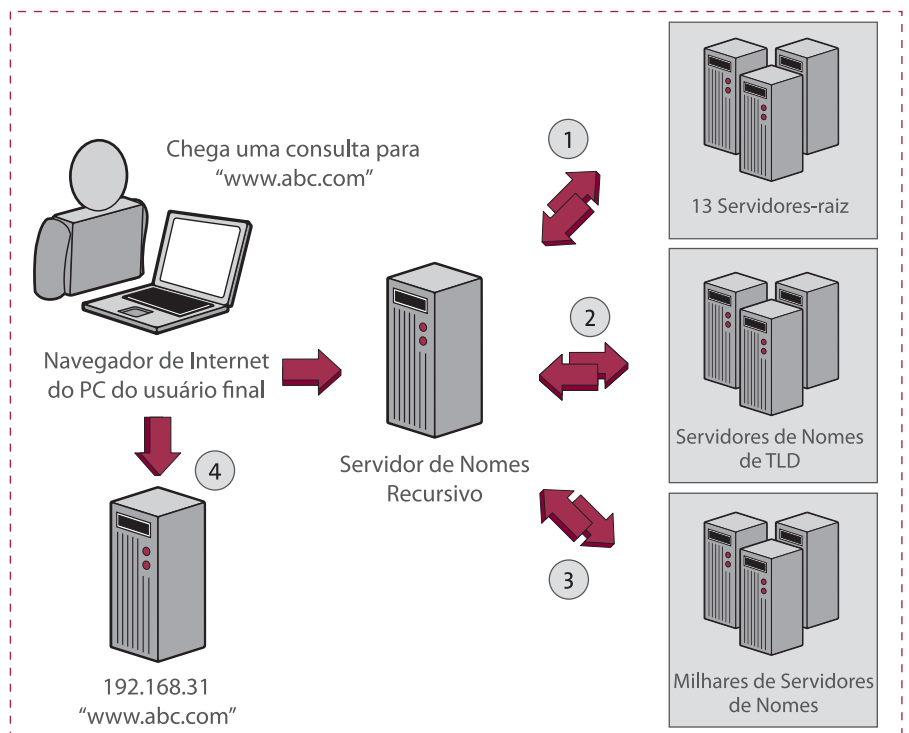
Chega uma consulta para "www.abc.com"

Navegador de Internet do PC do usuário final

4

192.168.31
"www.abc.com"

Servidor de Nomes Recursivo

1

2

3

13 Servidores-raiz

Servidores de Nomes de TLD

Milhares de Servidores de Nomes